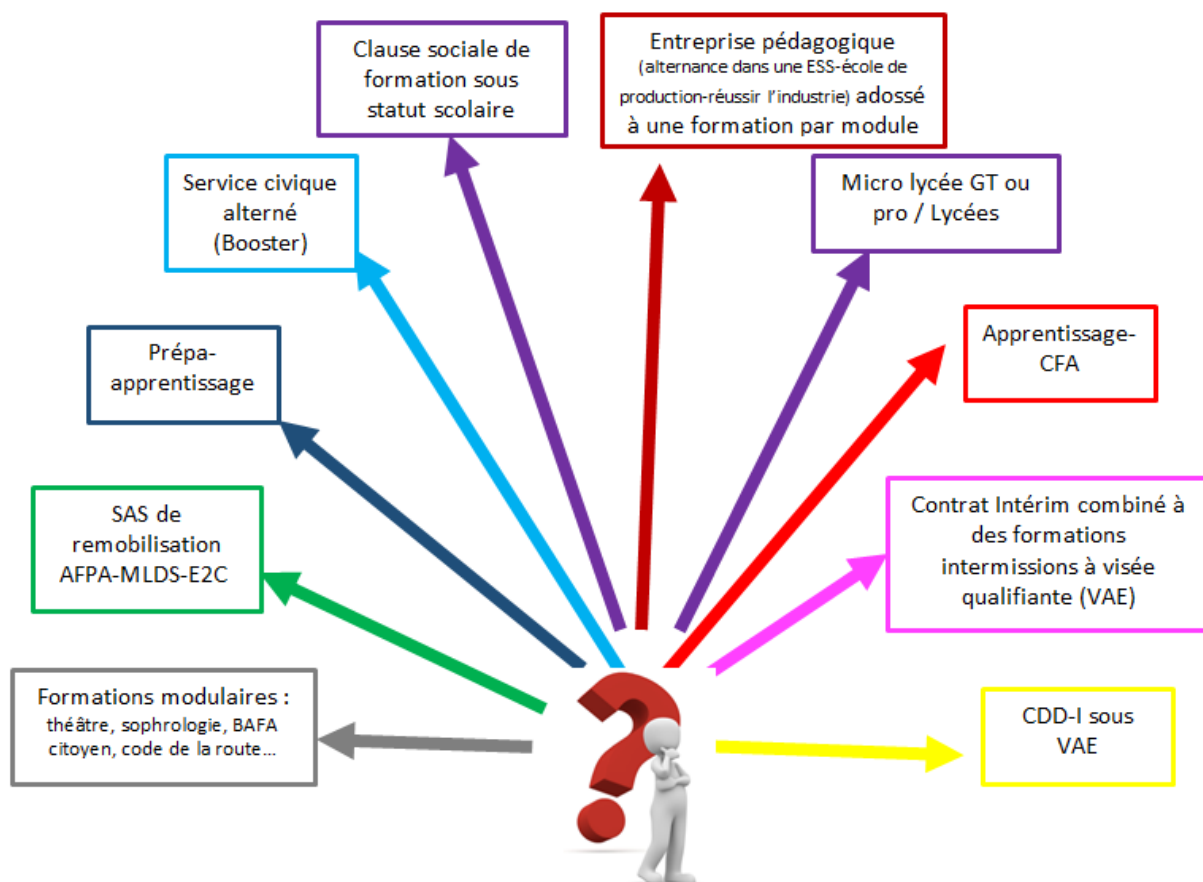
Clause sociale de formation sous statut scolaire

Entreprise pédagogique (alternance dans une ESS-école de production-réussir l'industrie) adossé à une formation par module

Service civique alterné (Booster)

Micro lycée GT ou pro / Lycées

Prépa-apprentissage

Apprentissage-CFA

SAS de remobilisation AFPA-MLDS-E2C

Contrat Intérim combiné à des formations intermissions à visée qualifiante (VAE)

Formations modulaires : théâtre, sophrologie, BAFA citoyen, code de la route…

CDD-I sous VAE